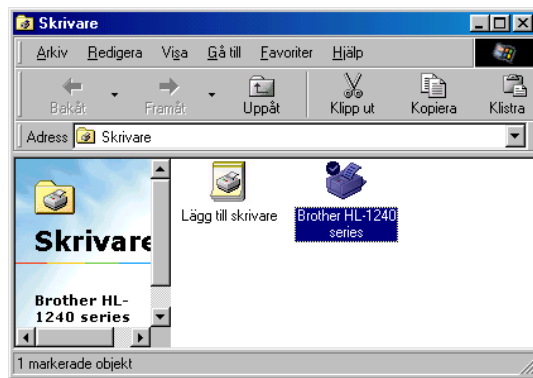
Skrivare

Arkiv Redigera Visa Gå till Favoriter Hjälp

Bakåt Framåt Uppåt Klipp ut Kopiera Klistra

Adress Skrivare

Skrivare

Brother HL-1240 series

Lägg till skrivare

Brother HL-1240 series

1 markerade objekt